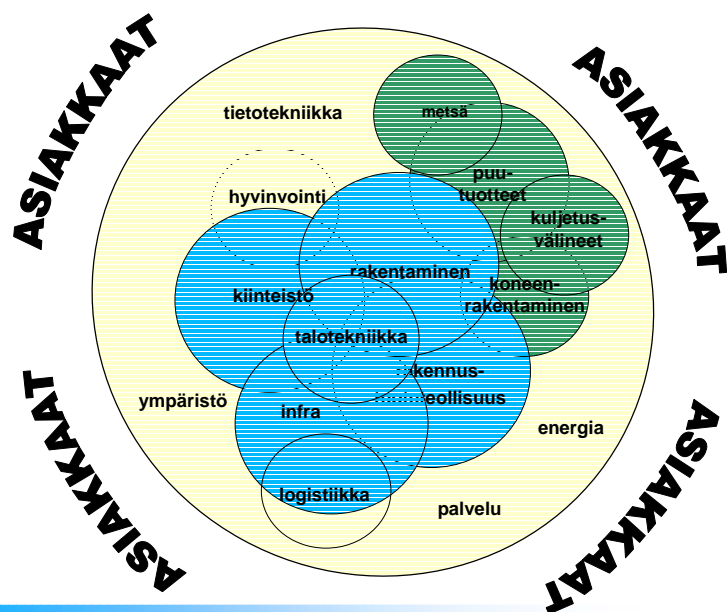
ASIAKKAAT

ASIAKKAAT

ASIAKKAAT

ASIAKKAAT

tietotekniikka

metsä

puutuotteet

kuljetusvälineet

hyvinvointi

rakentaminen

koneenrakentaminen

kiinteistö

talotekniikka

rakennusteollisuus

ympäristö

infra

energia

logistiikka

palvelu